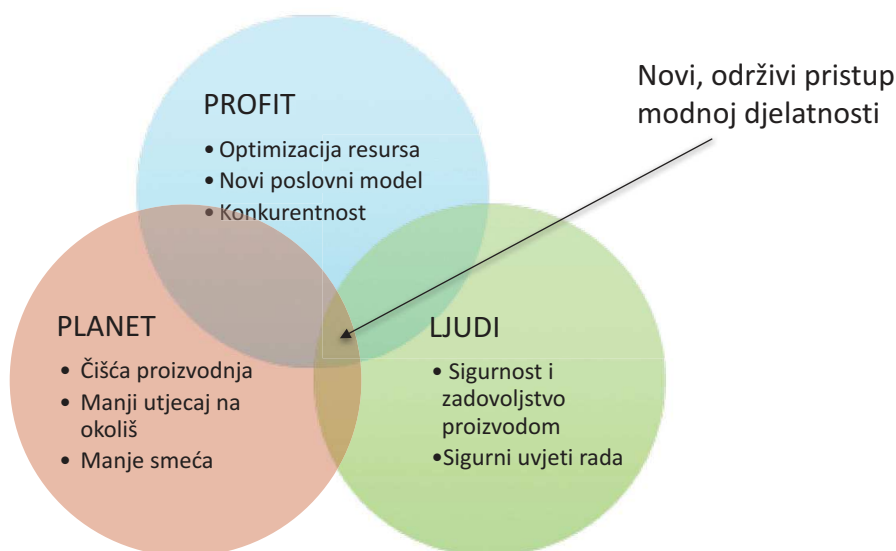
Novi, održivi pristup modnoj djelatnosti

PROFIT
• Optimizacija resursa
• Novi poslovni model
• Konkurentnost

PLANET
• Čišća proizvodnja
• Manji utjecaj na okoliš
• Manje smeća

LJUDI
• Sigurnost i zadovoljstvo proizvodom
• Sigurni uvjeti rada